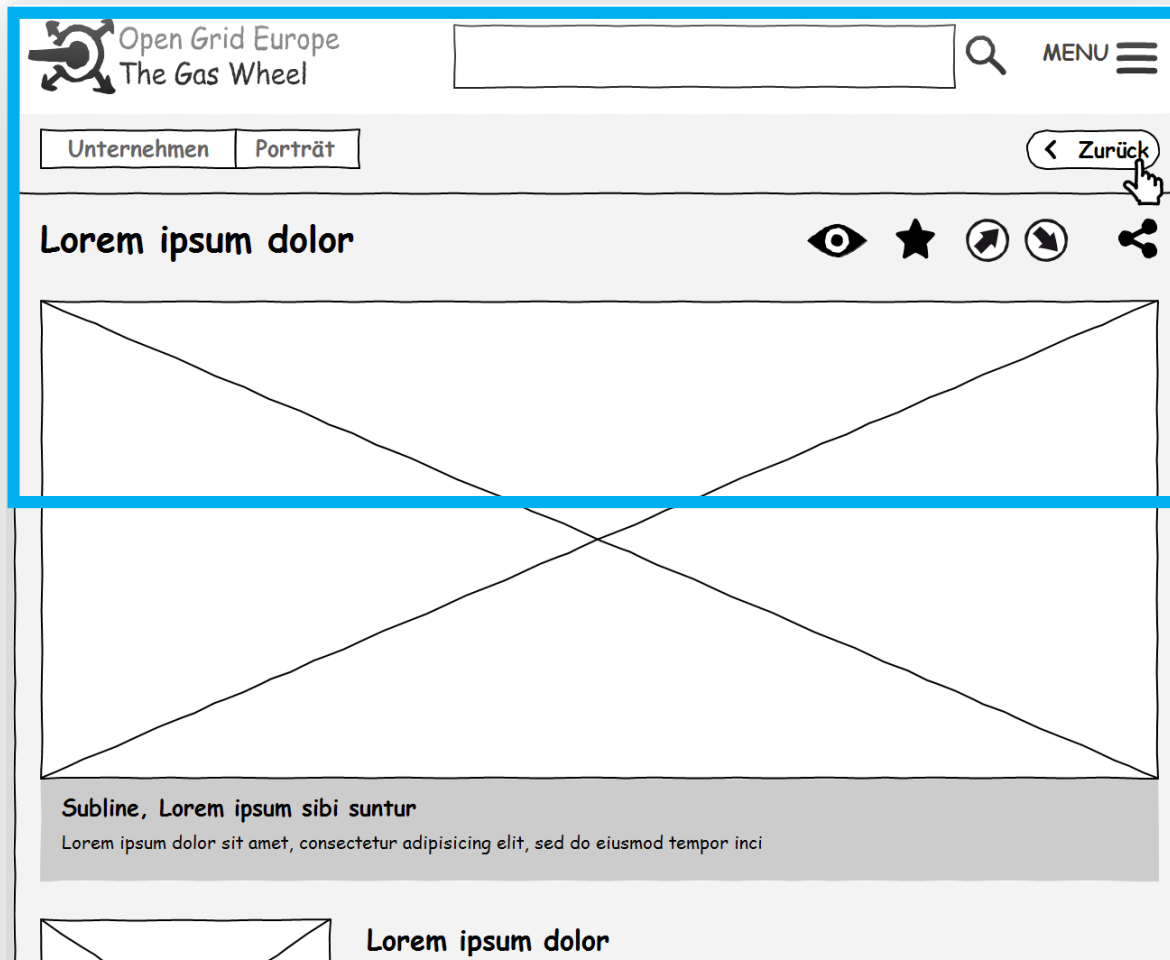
Open Grid Europe
The Gas Wheel

MENU

Unternehmen | Porträt

Zurück

Lorem ipsum dolor

Subline, Lorem ipsum sibi suntur

Lorem ipsum dolor sit amet, consectetur adipisicing elit, sed do eiusmod tempor inci

Lorem ipsum dolor